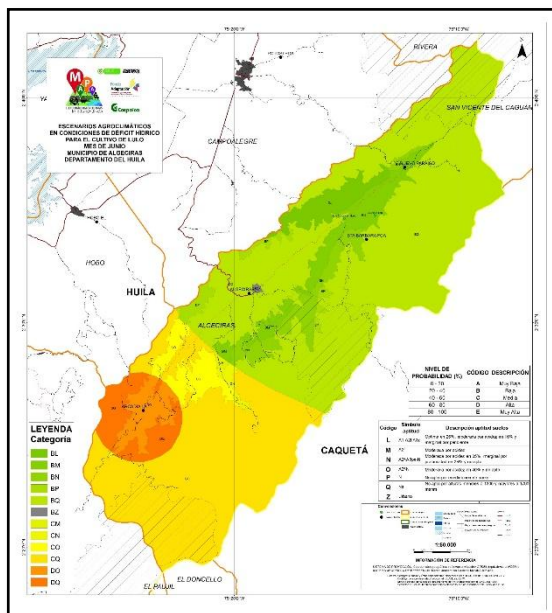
ESCENARIOS AGROCLIMÁTICOS EN CONDICIONES DE DÉFICIT HÍDRICO PARA EL CULTIVO DE LULO MES DE JUNIO MUNICIPIO DE ALGECIRAS DEPARTAMENTO DEL HUILA

RIVERA

SAN VICENTE DEL CAGUÁN

CAMPOALEGRE

HOBO

HUILA

ALGECIRAS

CAQUETÁ

EL DONCELLO

EL PAUJIL

LEYENDA
Categoría

BL
BM
BN
BP
BQ
BZ
CM
CN
CO
CQ
DO
DQ

| NIVEL DE PROBABILIDAD (%) | CÓDIGO | DESCRIPCIÓN |
|---|---|---|
| 0 - 20 | A | Muy Baja |
| 20 - 40 | B | Baja |
| 40 - 60 | C | Media |
| 60 - 80 | D | Alta |
| 80 - 100 | E | Muy Alta |

| Código | Símbolo aptitud | Descripción aptitud suelos |
|---|---|---|
| L | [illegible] | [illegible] |
| M | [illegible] | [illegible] |
| N | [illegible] | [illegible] |
| O | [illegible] | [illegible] |
| P | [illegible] | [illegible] |
| Q | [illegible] | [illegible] |
| Z | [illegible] | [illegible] |

1:50.000

INFORMACIÓN DE REFERENCIA